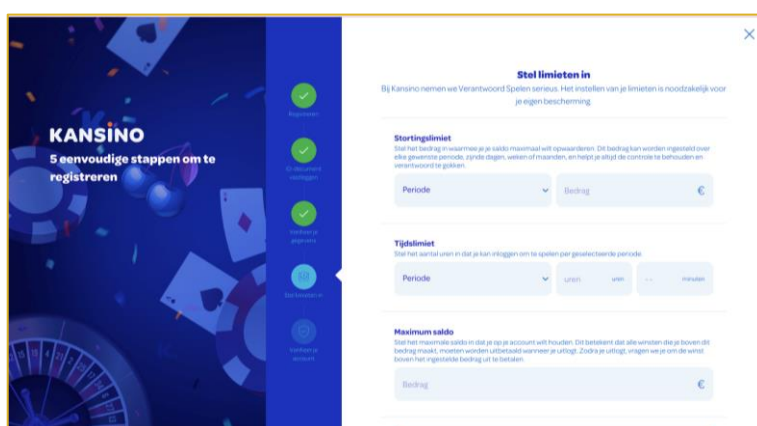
KANSINO

5 eenvoudige stappen om te registreren

Registreer

ID-document toevoegen

Verifieer je gegevens

Stel limieten in

Voltooi je account

Stel limieten in

Bij Kansino nemen we Verantwoord Spelen serieus. Het instellen van je limieten is noodzakelijk voor je eigen bescherming

Stortingslimiet

Stel het bedrag in waarmee je je saldo maximaal wilt opwaarderen. Dit bedrag kan worden ingesteld over elke gewenste periode, zijnde dagen, weken of maanden, en helpt je altijd de controle te behouden en verantwoord te gokken.

Periode

Bedrag €

Tijdslimiet

Stel het aantal uren in dat je kan inloggen om te spelen per geselecteerde periode

Periode

uren uren

-- minuten

Maximum saldo

Stel het maximale saldo in dat je op je account wilt houden. Dit betekent dat alle winsten die je boven dit bedrag maakt, moeten worden uitbetaald wanneer je uitlogt. Zodra je uitlogt, vragen we je om de winst boven het ingestelde bedrag uit te betalen.

Bedrag €